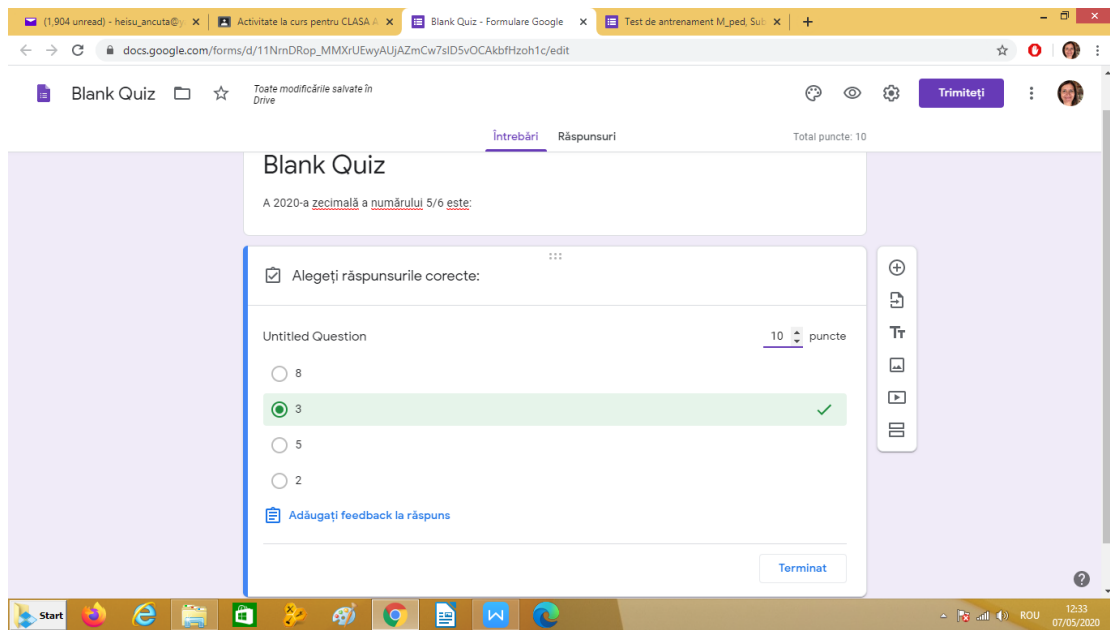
(1,904 unread) - heisu_ancuta@y ×
Activitate la curs pentru CLASA A ×
Blank Quiz - Formulare Google ×
Test de antrenament M_ped, Sub ×
+

docs.google.com/forms/d/11NrnDRop_MMXrUEwyAUjAZmCw7sID5vOCAkbfHzoh1c/edit

Blank Quiz
Toate modificările salvate în Drive
Trimiteți

Întrebări Răspunsuri
Total puncte: 10

Blank Quiz

A 2020-a zecimală a numărului 5/6 este:

Alegeți răspunsurile corecte:

Untitled Question
10 puncte

8
3
5
2

Adăugați feedback la răspuns

Terminat

Start
ROU 12:33 07/05/2020